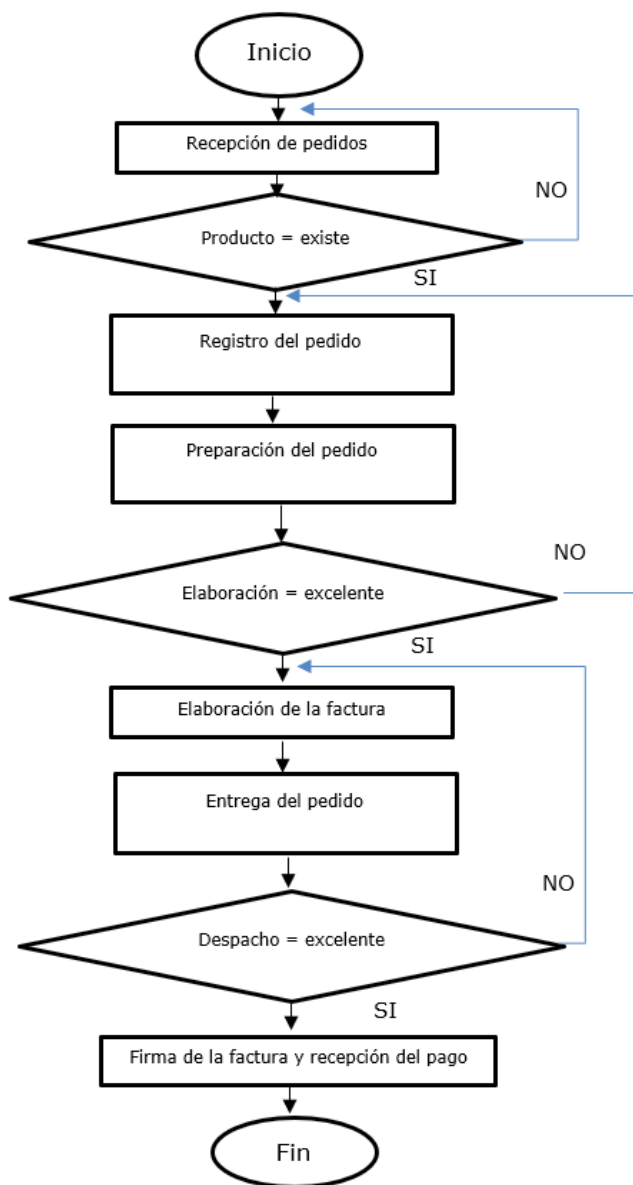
Inicio

Recepción de pedidos

NO

Producto = existe

SI

Registro del pedido

Preparación del pedido

NO

Elaboración = excelente

SI

Elaboración de la factura

Entrega del pedido

NO

Despacho = excelente

SI

Firma de la factura y recepción del pago

Fin